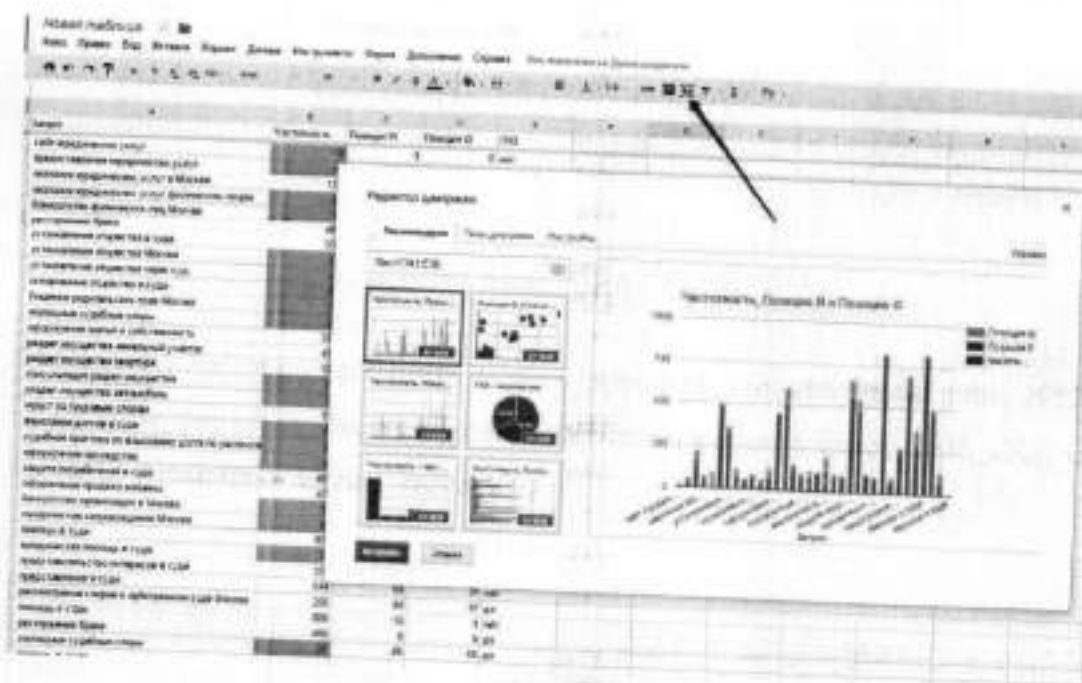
Новая таблица

Файл Правка Вид Вставка Формат Данные Инструменты Форма Дополнения Справка

Запрос
Частотность
Позиция Я
Позиция G

Редактор диаграмм

Рекомендации
Типы диаграмм
Настройка

Частотность, Позиция Я и Позиция G

Позиция G
Позиция Я
Частотность

Запрос

Вставить
Отмена